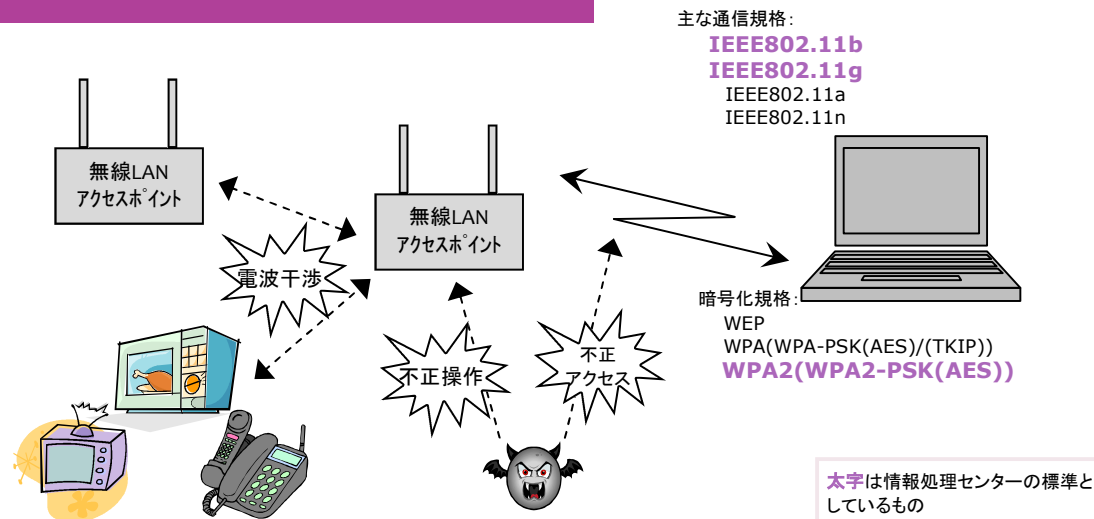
主な通信規格：
IEEE802.11b
IEEE802.11g
IEEE802.11a
IEEE802.11n

無線LAN
アクセスポイント

無線LAN
アクセスポイント

電波干渉

不正操作

不正
アクセス

暗号化規格：
WEP
WPA(WPA-PSK(AES)/(TKIP))
WPA2(WPA2-PSK(AES))

太字は情報処理センターの標準としているもの